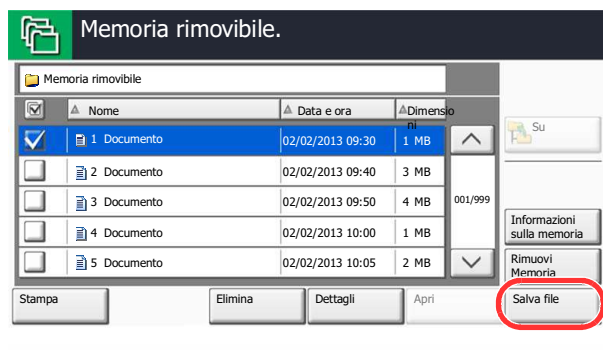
Memoria rimovibile.

Memoria rimovibile

| | Nome | Data e ora | Dimensioni |
|---|---|---|---|
| | 1 Documento | 02/02/2013 09:30 | 1 MB |
| | 2 Documento | 02/02/2013 09:40 | 3 MB |
| | 3 Documento | 02/02/2013 09:50 | 4 MB |
| | 4 Documento | 02/02/2013 10:00 | 1 MB |
| | 5 Documento | 02/02/2013 10:05 | 2 MB |

001/999

Su

Informazioni sulla memoria

Rimuovi Memoria

Stampa

Elimina

Dettagli

Apri

Salva file